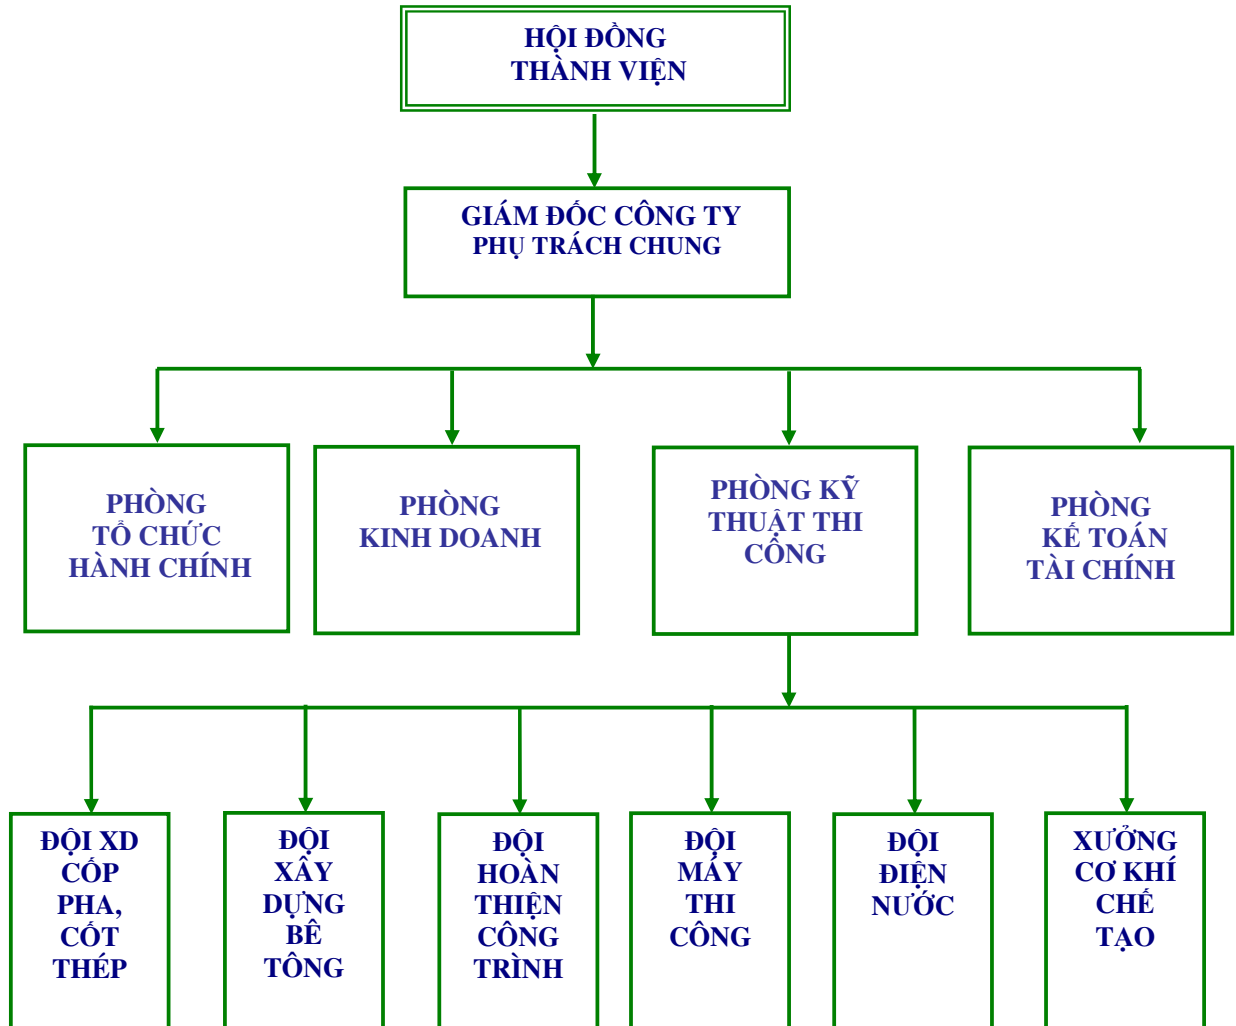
HỘI ĐỒNG THÀNH VIỆN

GIÁM ĐỐC CÔNG TY PHỤ TRÁCH CHUNG

PHÒNG TỔ CHỨC HÀNH CHÍNH

PHÒNG KINH DOANH

PHÒNG KỸ THUẬT THI CÔNG

PHÒNG KẾ TOÁN TÀI CHÍNH

ĐỘI XD CỐP PHA, CỐT THÉP

ĐỘI XÂY DỰNG BÊ TÔNG

ĐỘI HOÀN THIỆN CÔNG TRÌNH

ĐỘI MÁY THI CÔNG

ĐỘI ĐIỆN NƯỚC

XƯỞNG CƠ KHÍ CHẾ TẠO